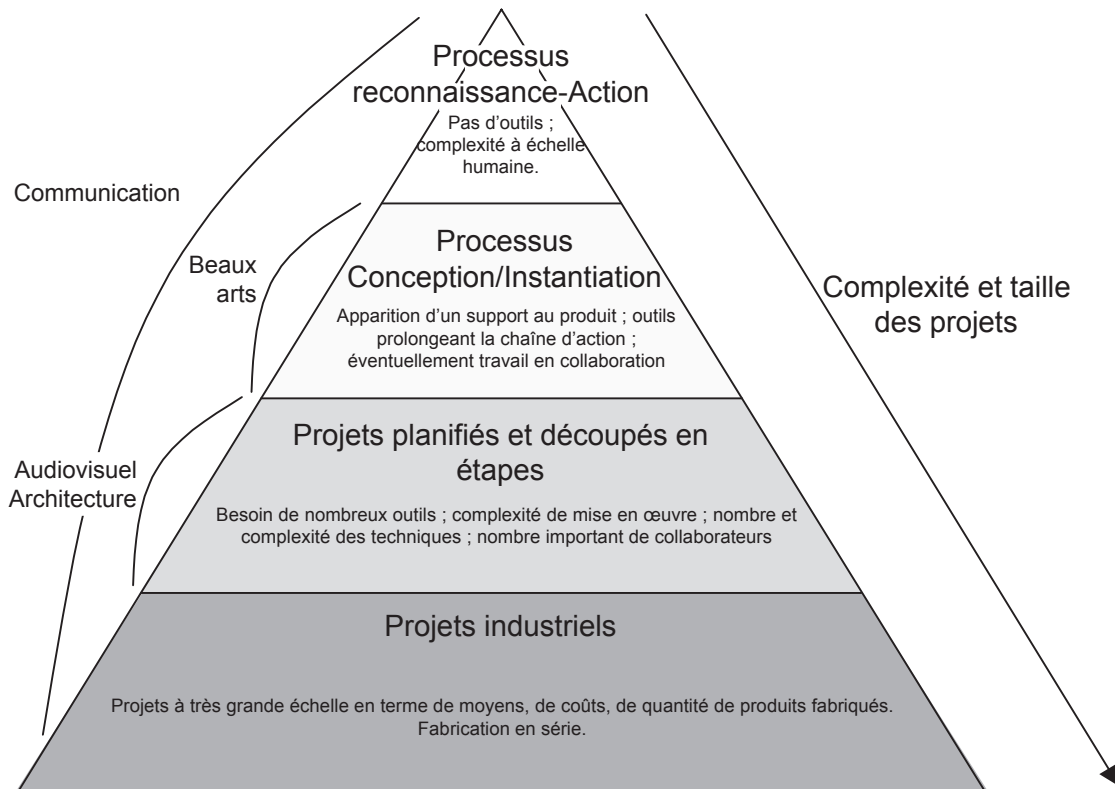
Processus reconnaissance-Action

Pas d'outils ; complexité à échelle humaine.

Communication

Beaux arts

Processus Conception/Instantiation

Apparition d'un support au produit ; outils prolongeant la chaîne d'action ; éventuellement travail en collaboration

Complexité et taille des projets

Audiovisuel Architecture

Projets planifiés et découpés en étapes

Besoin de nombreux outils ; complexité de mise en œuvre ; nombre et complexité des techniques ; nombre important de collaborateurs

Projets industriels

Projets à très grande échelle en terme de moyens, de coûts, de quantité de produits fabriqués. Fabrication en série.